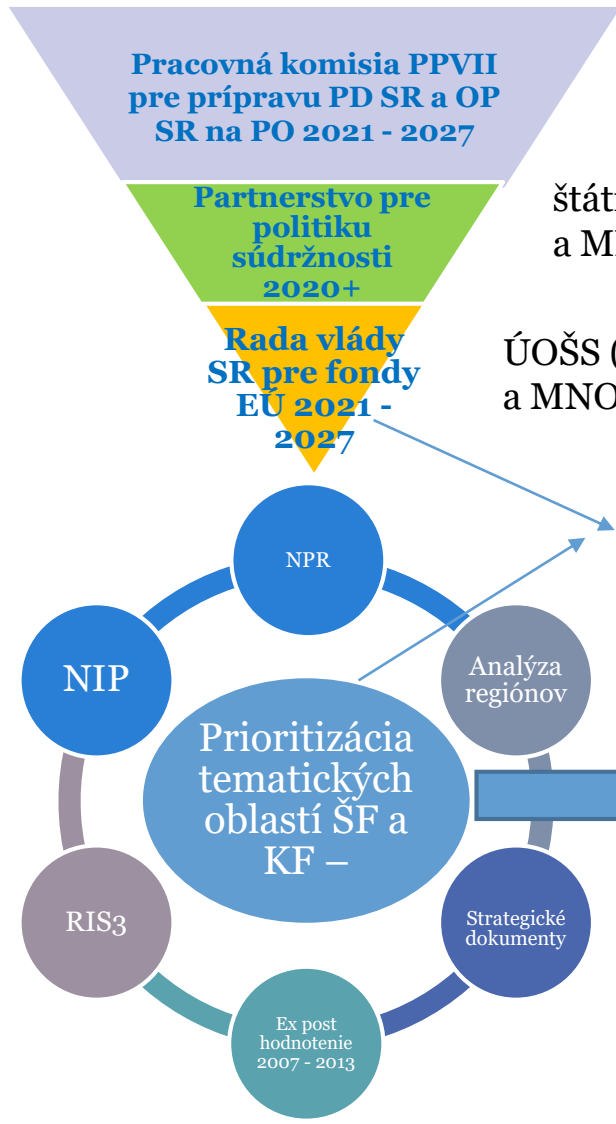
Pracovná komisia PPVII pre prípravu PD SR a OP SR na PO 2021 - 2027

Partnerstvo pre politiku súdržnosti 2020+

Rada vlády SR pre fondy EÚ 2021 - 2027

štát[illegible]
a M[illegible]

ÚOŠS ([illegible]
a MNO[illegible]

NPR

NIP

Analýza regiónov

Prioritizácia tematických oblastí ŠF a KF –

RIS3

Strategické dokumenty

Ex post hodnotenie 2007 - 2013